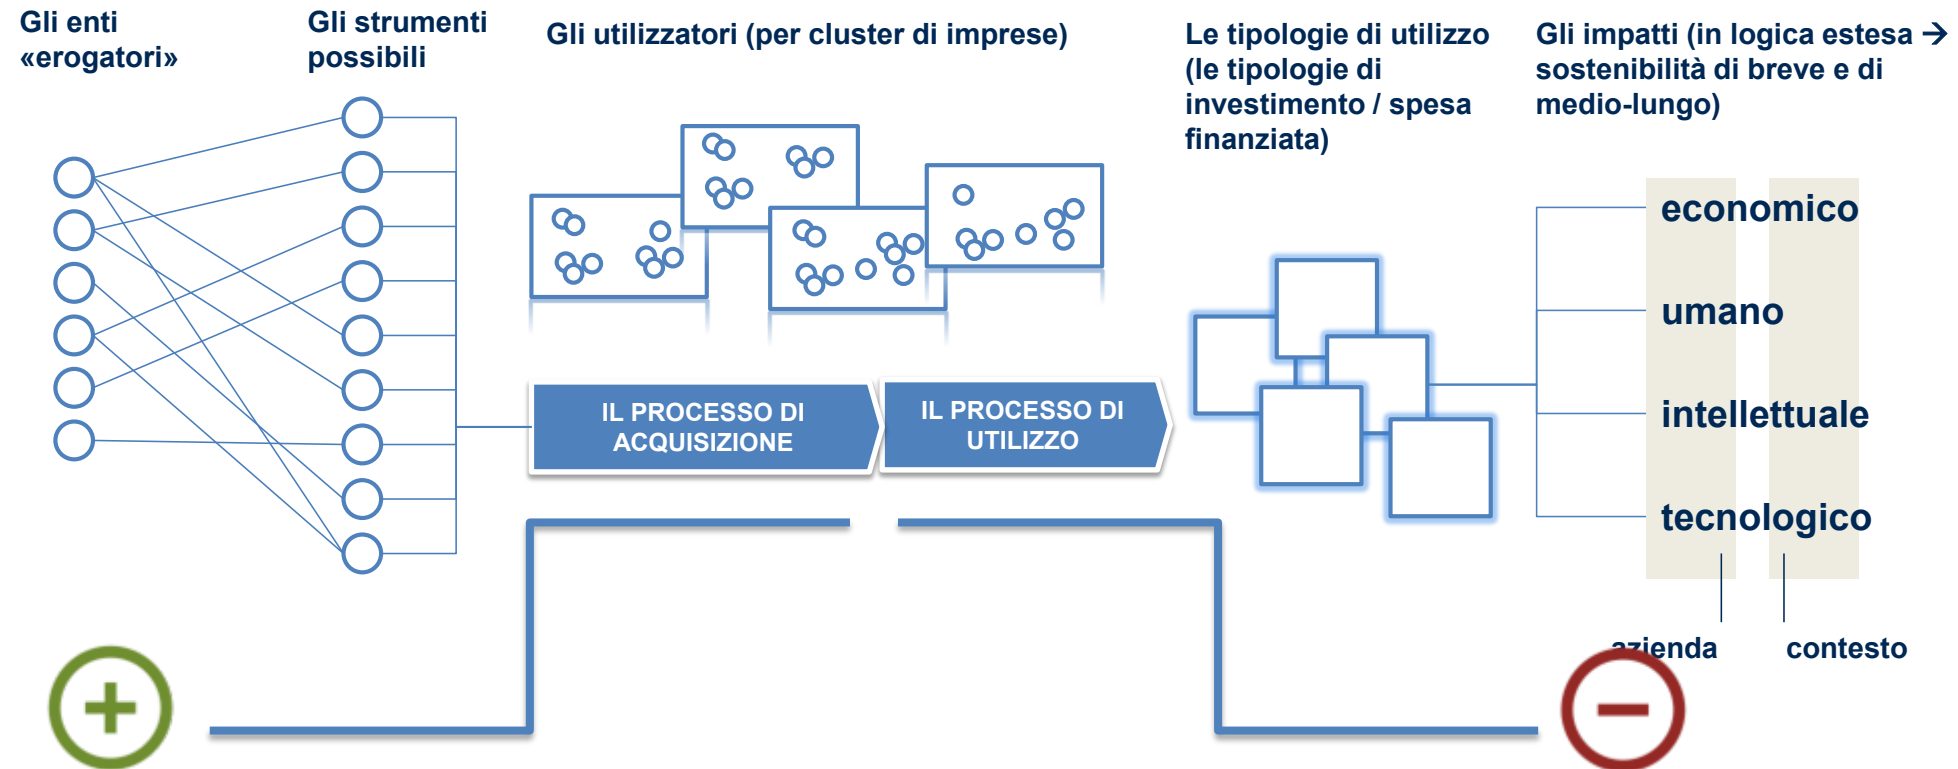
Gli enti «erogatori»

Gli strumenti possibili

Gli utilizzatori (per cluster di imprese)

Le tipologie di utilizzo (le tipologie di investimento / spesa finanziata)

Gli impatti (in logica estesa → sostenibilità di breve e di medio-lungo)

IL PROCESSO DI ACQUISIZIONE

IL PROCESSO DI UTILIZZO

economico

umano

intellettuale

tecnologico

azienda

contesto